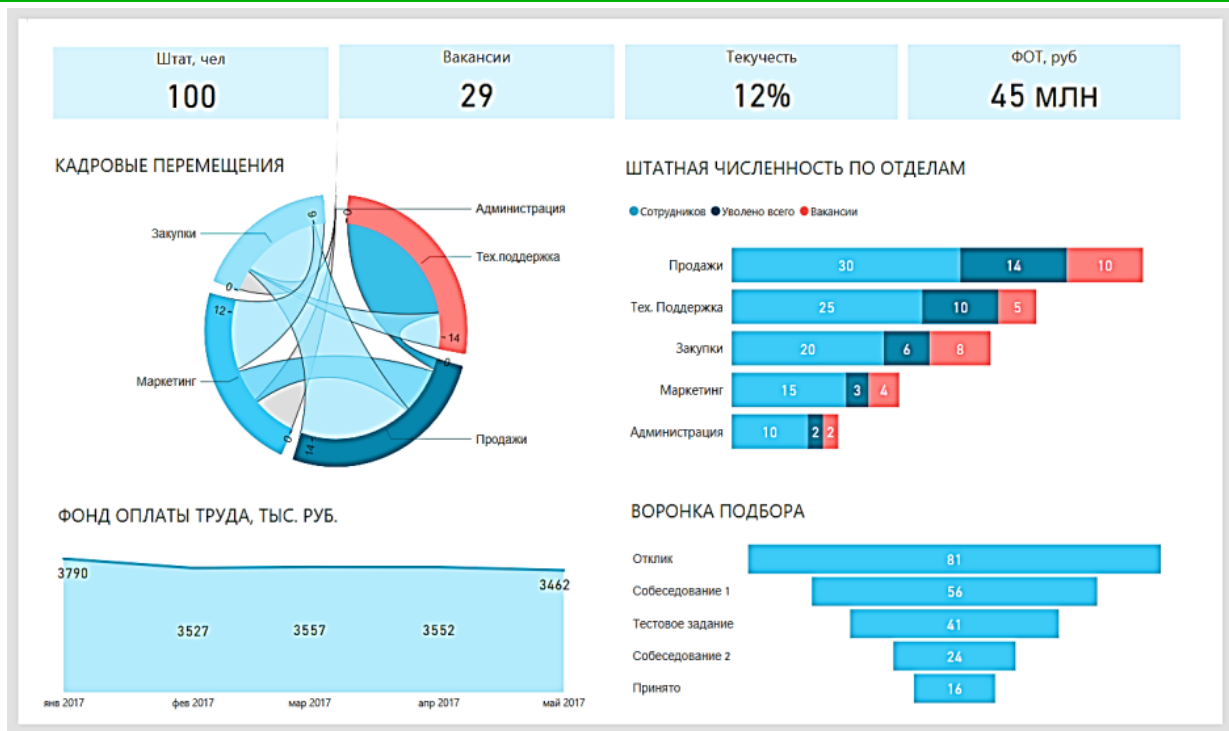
Штат, чел
100

Вакансии
29

Текучесть
12%

ФОТ, руб
45 млн

КАДРОВЫЕ ПЕРЕМЕЩЕНИЯ

Администрация
Тех.поддержка
Закупки
Маркетинг
Продажи
6
0
0
12
14
0
14
0

ШТАТНАЯ ЧИСЛЕННОСТЬ ПО ОТДЕЛАМ

Сотрудников Уволено всего Вакансии

| | Сотрудников | Уволено всего | Вакансии |
|---|---|---|---|
| Продажи | 30 | 14 | 10 |
| Тех. Поддержка | 25 | 10 | 5 |
| Закупки | 20 | 6 | 8 |
| Маркетинг | 15 | 3 | 4 |
| Администрация | 10 | 2 | 2 |

ФОНД ОПЛАТЫ ТРУДА, ТЫС. РУБ.

3790
3527
3557
3552
3462
янв 2017
фев 2017
мар 2017
апр 2017
май 2017

ВОРОНКА ПОДБОРА

| | |
|---|---|
| Отклик | 81 |
| Собеседование 1 | 56 |
| Тестовое задание | 41 |
| Собеседование 2 | 24 |
| Принято | 16 |